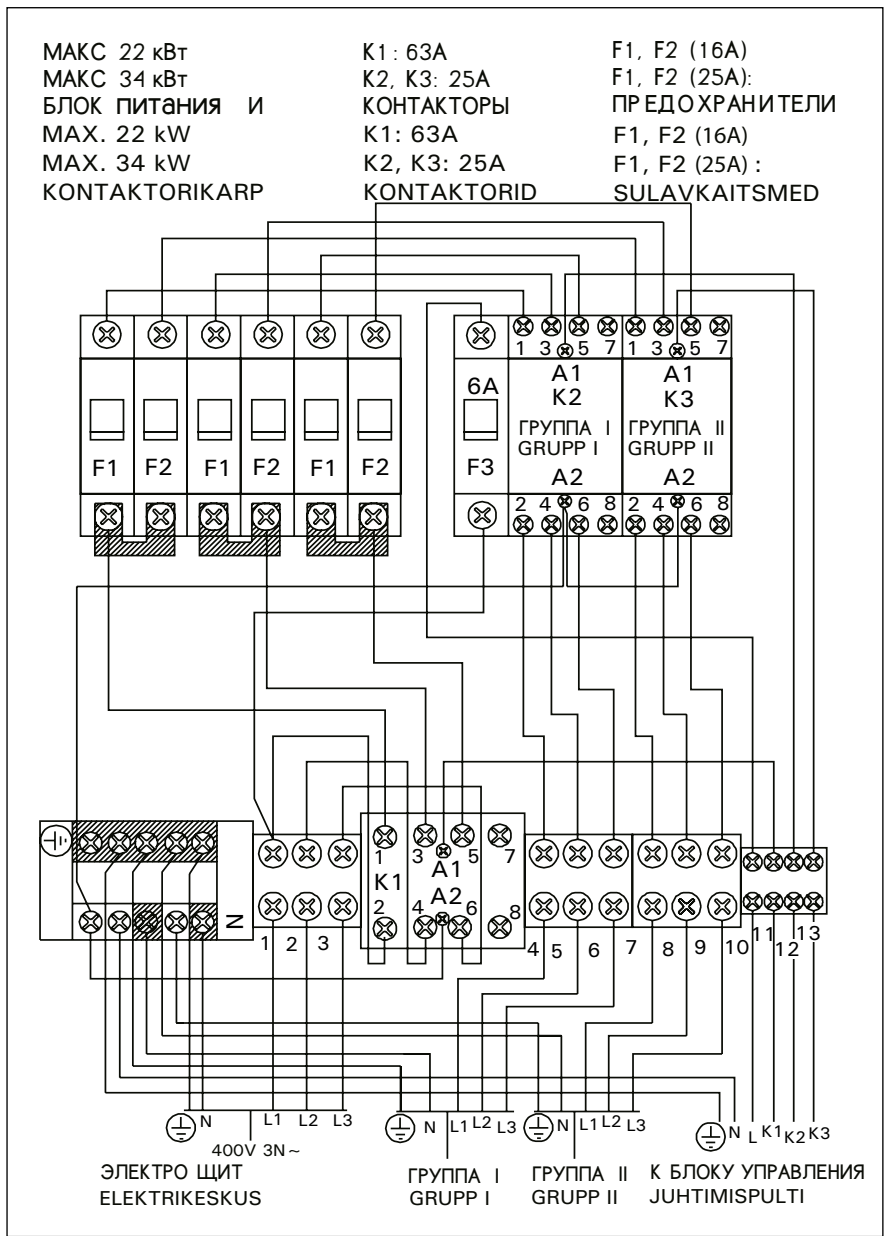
МАКС 22 кВт
МАКС 34 кВт
БЛОК ПИТАНИЯ И
MAX. 22 kW
MAX. 34 kW
KONTAKTORIKARP

K1: 63A
K2, K3: 25A
КОНТАКТОРЫ
K1: 63A
K2, K3: 25A
KONTAKTORID

F1, F2 (16A)
F1, F2 (25A):
ПРЕДОХРАНИТЕЛИ
F1, F2 (16A)
F1, F2 (25A):
SULAVKAITSMED

F1 F2 F1 F2 F1 F2

6A
F3

1 3 5 7
A1
K2
ГРУППА I
GRUPP I
A2
2 4 6 8

1 3 5 7
A1
K3
ГРУППА II
GRUPP II
A2
2 4 6 8

N
1 2 3
1 3 5 7
A1
K1
A2
2 4 6 8
4 5 6 7 8 9 10 11 12 13

N L1 L2 L3
400V 3N ~
ЭЛЕКТРО ЩИТ
ELEKTRIKESKUS

N L1 L2 L3
ГРУППА I
GRUPP I

N L1 L2 L3
ГРУППА II
GRUPP II

N L K1 K2 K3
К БЛОКУ УПРАВЛЕНИЯ
JUHTIMISPULTI